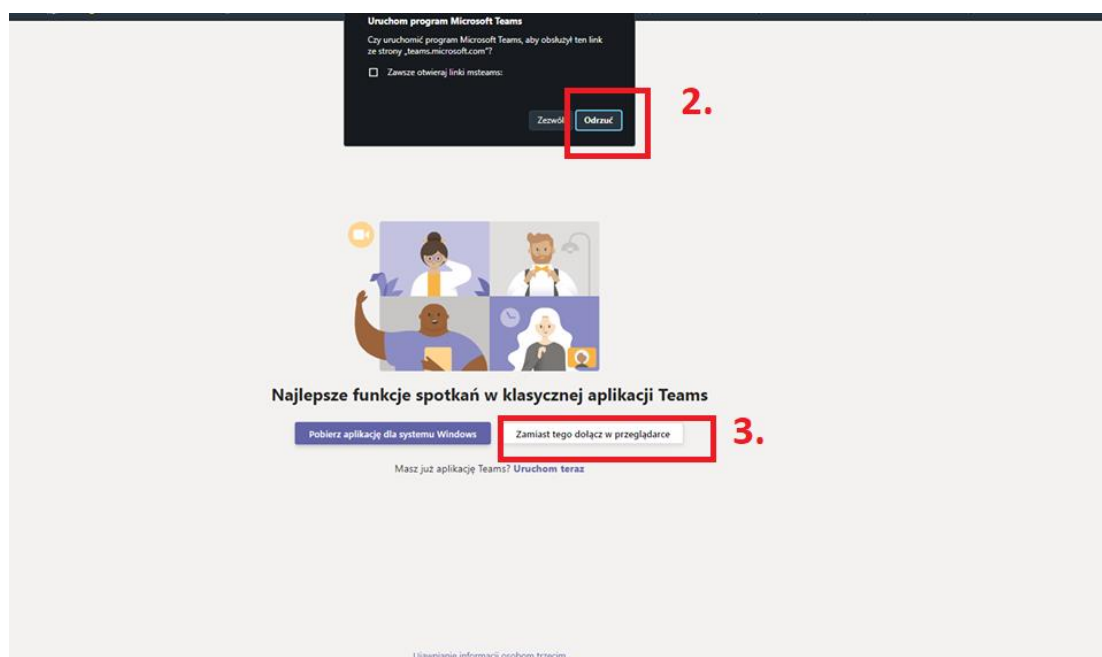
Uruchom program Microsoft Teams

Czy uruchomić program Microsoft Teams, aby obsłużył ten link ze strony „teams.microsoft.com"?

Zawsze otwieraj linki msteams:

Zezwól

Odrzuć

2.

Najlepsze funkcje spotkań w klasycznej aplikacji Teams

Pobierz aplikację dla systemu Windows

Zamiast tego dołącz w przeglądarce

3.

Masz już aplikację Teams? Uruchom teraz

Ujawnianie informacji osobom trzecim